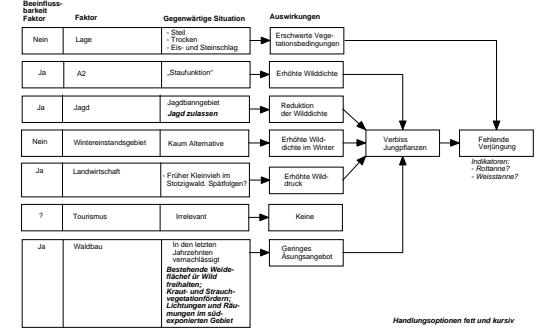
Beeinfluss-barkeit Faktor | Faktor | Gegenwärtige Situation | Auswirkungen

Nein | Lage | - Steil
- Trocken
- Eis- und Steinschlag | Erschwerte Vegetationsbedingungen

Ja | A2 | „Staufunktion" | Erhöhte Wilddichte

Ja | Jagd | Jagdbanngebiet
Jagd zulassen | Reduktion der Wilddichte

Nein | Wintereinstandsgebiet | Kaum Alternative | Erhöhte Wilddichte im Winter

Ja | Landwirtschaft | - Früher Kleinvieh im Stotzigwald. Spätfolgen? | Erhöhter Wilddruck

? | Tourismus | Irrelevant | Keine

Ja | Waldbau | In den letzten Jahrzehnten vernachlässigt
Bestehende Weideflächef für Wild freihalten;
Kraut- und Strauchvegetationfördern;
Lichtungen und Räumungen im südexponierten Gebiet | Geringes Äsungsangebot

Verbiss Jungpflanzen

Fehlende Verjüngung

Indikatoren:
- Rottanne?
- Weisstanne?

Handlungsoptionen fett und kursiv